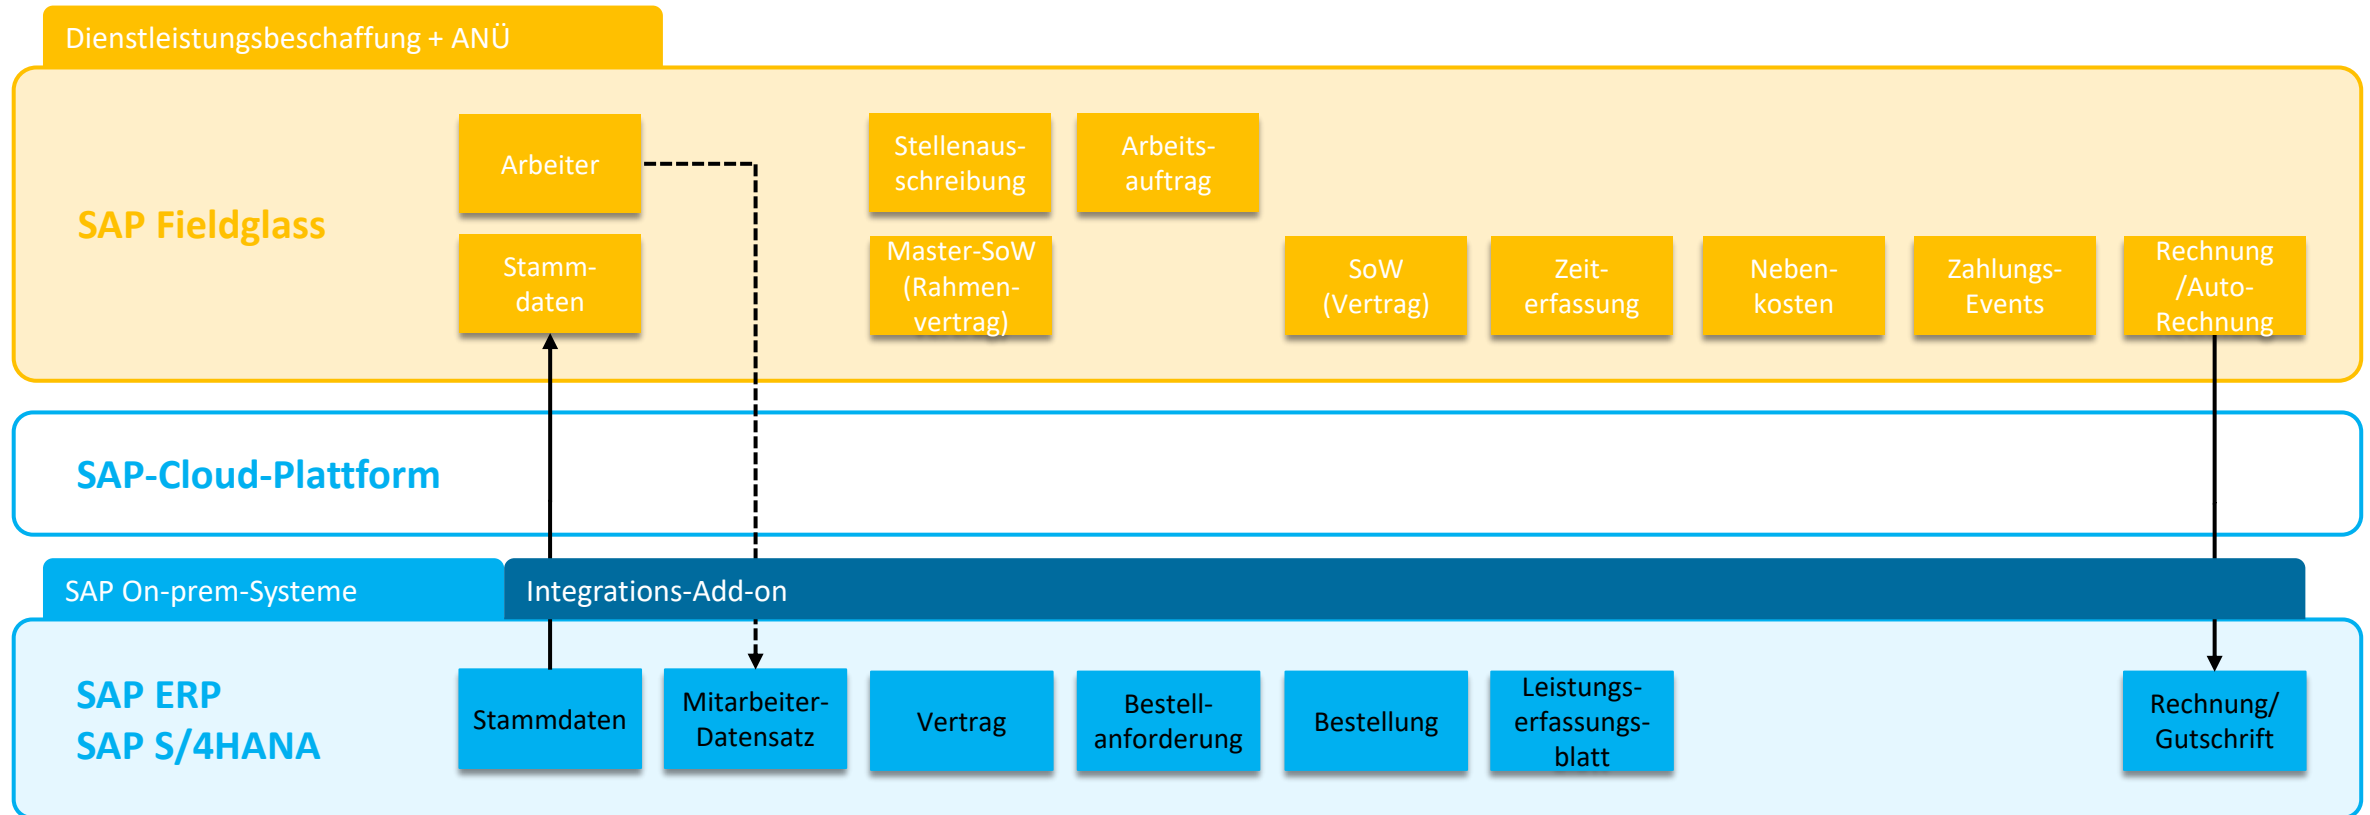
Dienstleistungsbeschaffung + ANÜ

SAP Fieldglass

Arbeiter

Stammdaten

Stellenausschreibung

Arbeitsauftrag

Master-SoW (Rahmenvertrag)

SoW (Vertrag)

Zeiterfassung

Nebenkosten

Zahlungs-Events

Rechnung /Auto-Rechnung

SAP-Cloud-Plattform

SAP On-prem-Systeme

Integrations-Add-on

SAP ERP
SAP S/4HANA

Stammdaten

Mitarbeiter-Datensatz

Vertrag

Bestellanforderung

Bestellung

Leistungserfassungsblatt

Rechnung/ Gutschrift